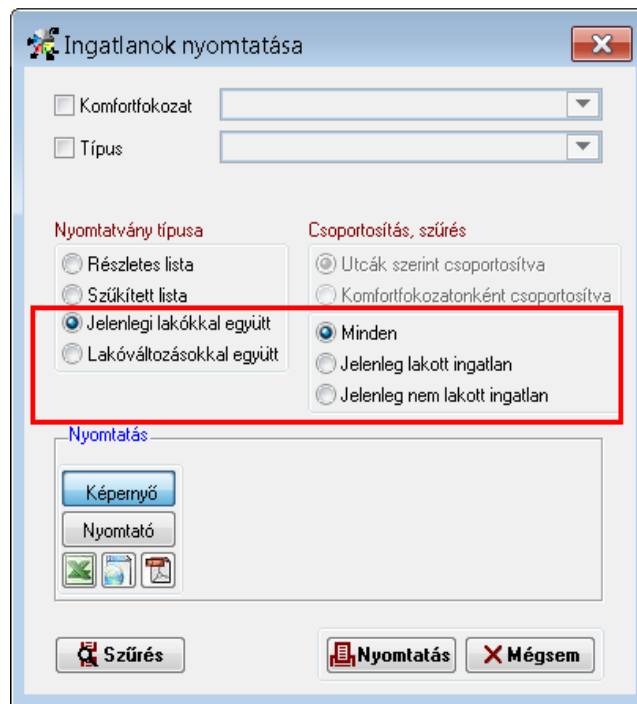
Ingatlanok nyomtatása

Komfortfokozat

Típus

Nyomtatvány típusa

Részletes lista

Szűkített lista

Jelenlegi lakókkal együtt

Lakóváltozásokkal együtt

Csoportosítás, szűrés

Utcák szerint csoportosítva

Komfortfokozatonként csoportosítva

Minden

Jelenleg lakott ingatlan

Jelenleg nem lakott ingatlan

Nyomtatás

Képernyő

Nyomtató

Szűrés

Nyomtatás

Mégsem